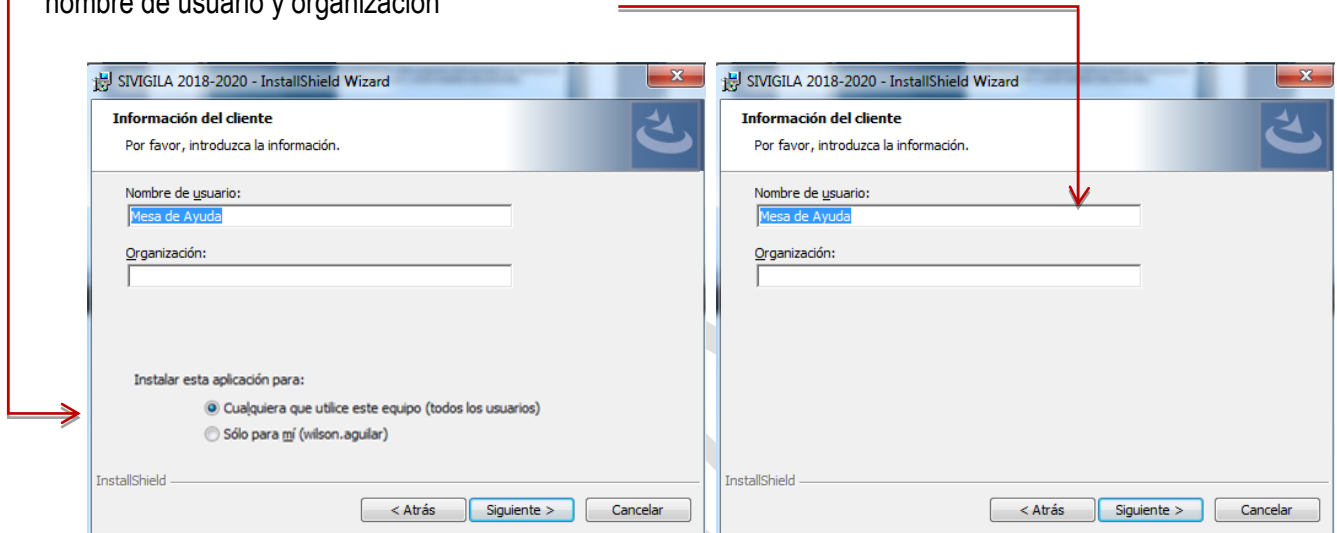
nombre de usuario y organización

SIVIGILA 2018-2020 - InstallShield Wizard

Información del cliente

Por favor, introduzca la información.

Nombre de usuario:

Mesa de Ayuda

Organización:

Instalar esta aplicación para:

Cualquiera que utilice este equipo (todos los usuarios)

Sólo para mí (wilson.aguilar)

InstallShield

< Atrás

Siguiente >

Cancelar

SIVIGILA 2018-2020 - InstallShield Wizard

Información del cliente

Por favor, introduzca la información.

Nombre de usuario:

Mesa de Ayuda

Organización:

InstallShield

< Atrás

Siguiente >

Cancelar